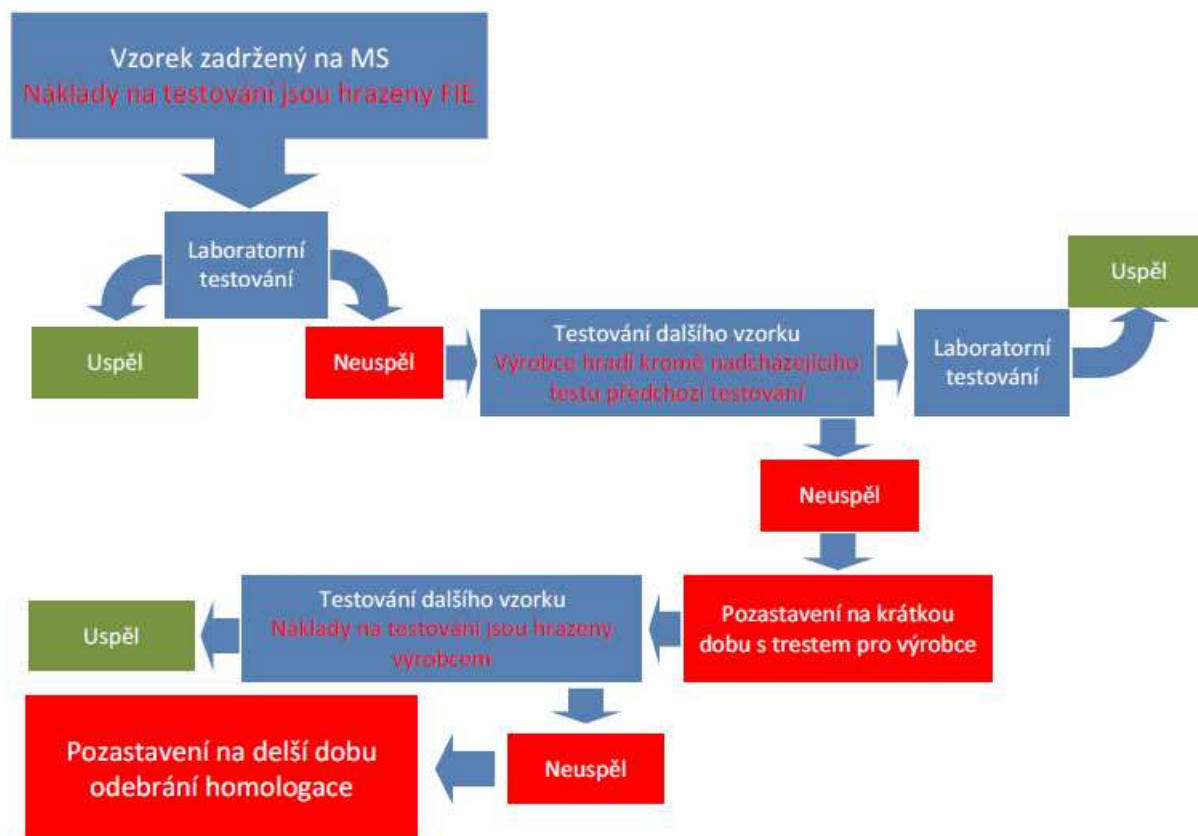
Vzorek zadržený na MS
Náklady na testování jsou hrazeny FIE

Laboratorní testování

Uspěl

Neuspěl

Testování dalšího vzorku
Výrobce hradí kromě nadcházejícího testu předchozí testování

Laboratorní testování

Uspěl

Neuspěl

Pozastavení na krátkou dobu s trestem pro výrobce

Testování dalšího vzorku
Náklady na testování jsou hrazeny výrobcem

Uspěl

Neuspěl

Pozastavení na delší dobu odebrání homologace